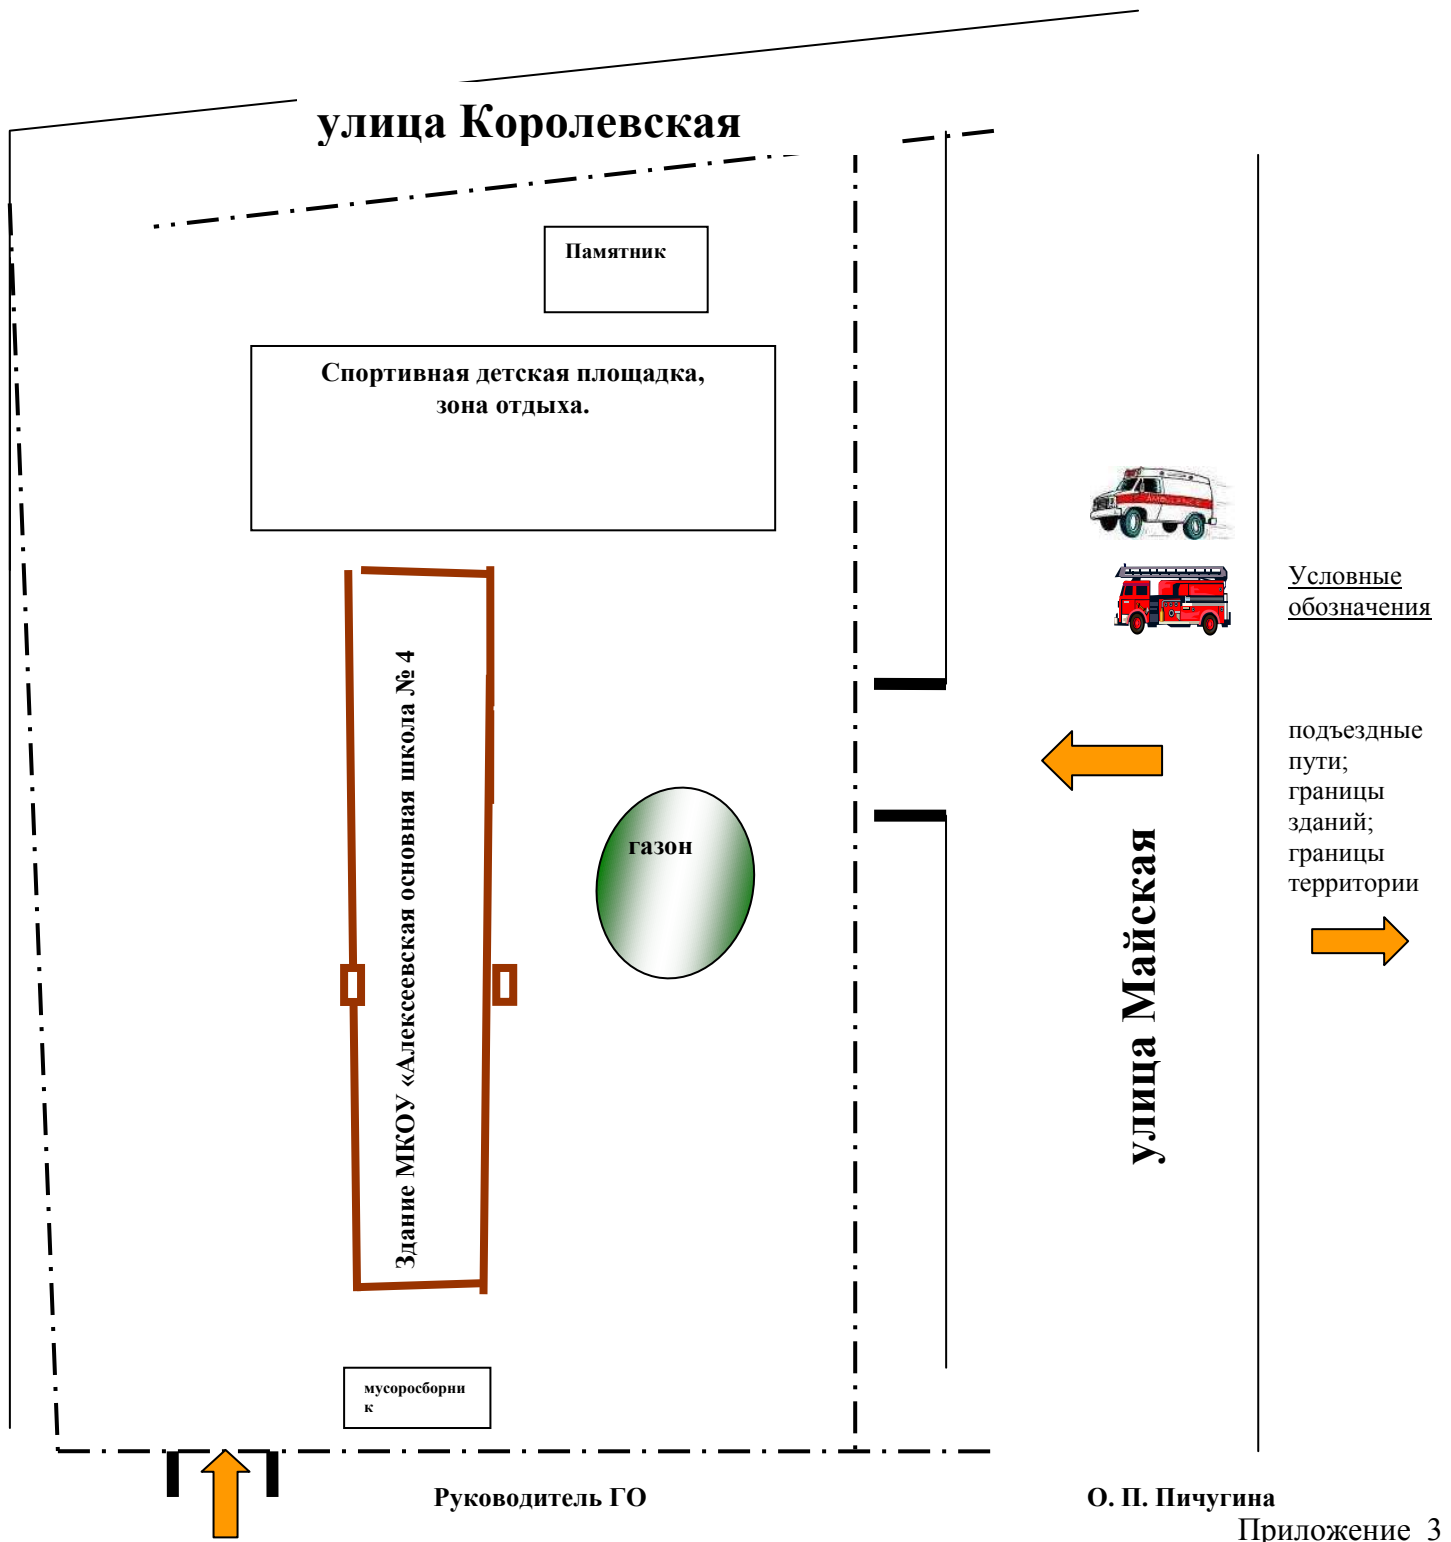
улица Королевская

Памятник

Спортивная детская площадка, зона отдыха.

Здание МКОУ «Алексеевская основная школа № 4

газон

мусоросборник

улица Майская

Условные обозначения

подъездные пути;
границы зданий;
границы территории

Руководитель ГО

О. П. Пичугина

Приложение 3